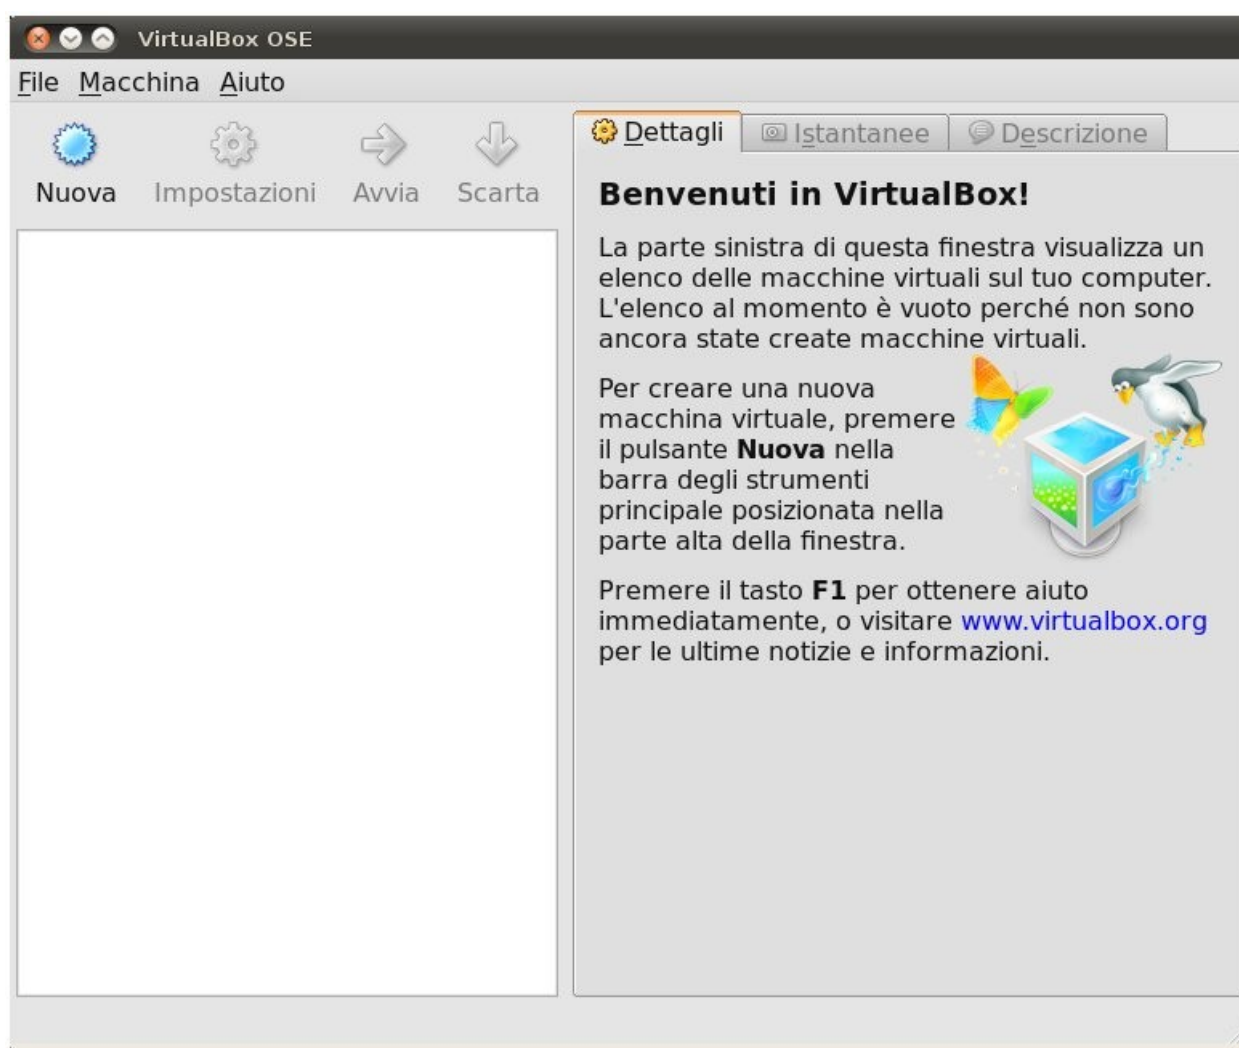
VirtualBox OSE

File Macchina Aiuto

Nuova Impostazioni Avvia Scarta

Dettagli Istantanee Descrizione

**Benvenuti in VirtualBox!**

La parte sinistra di questa finestra visualizza un elenco delle macchine virtuali sul tuo computer. L'elenco al momento è vuoto perché non sono ancora state create macchine virtuali.

Per creare una nuova macchina virtuale, premere il pulsante **Nuova** nella barra degli strumenti principale posizionata nella parte alta della finestra.

Premere il tasto **F1** per ottenere aiuto immediatamente, o visitare www.virtualbox.org per le ultime notizie e informazioni.